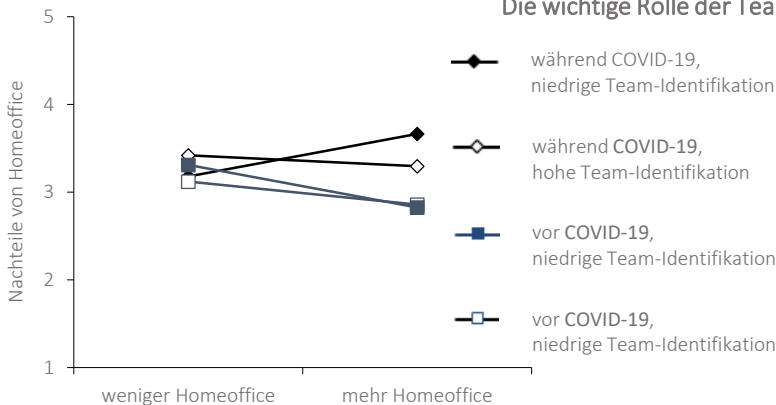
Die wichtige Rolle der Tea

5

4

3

2

1

Nachteile von Homeoffice

weniger Homeoffice

mehr Homeoffice

während COVID-19, niedrige Team-Identifikation

während COVID-19, hohe Team-Identifikation

vor COVID-19, niedrige Team-Identifikation

vor COVID-19, niedrige Team-Identifikation